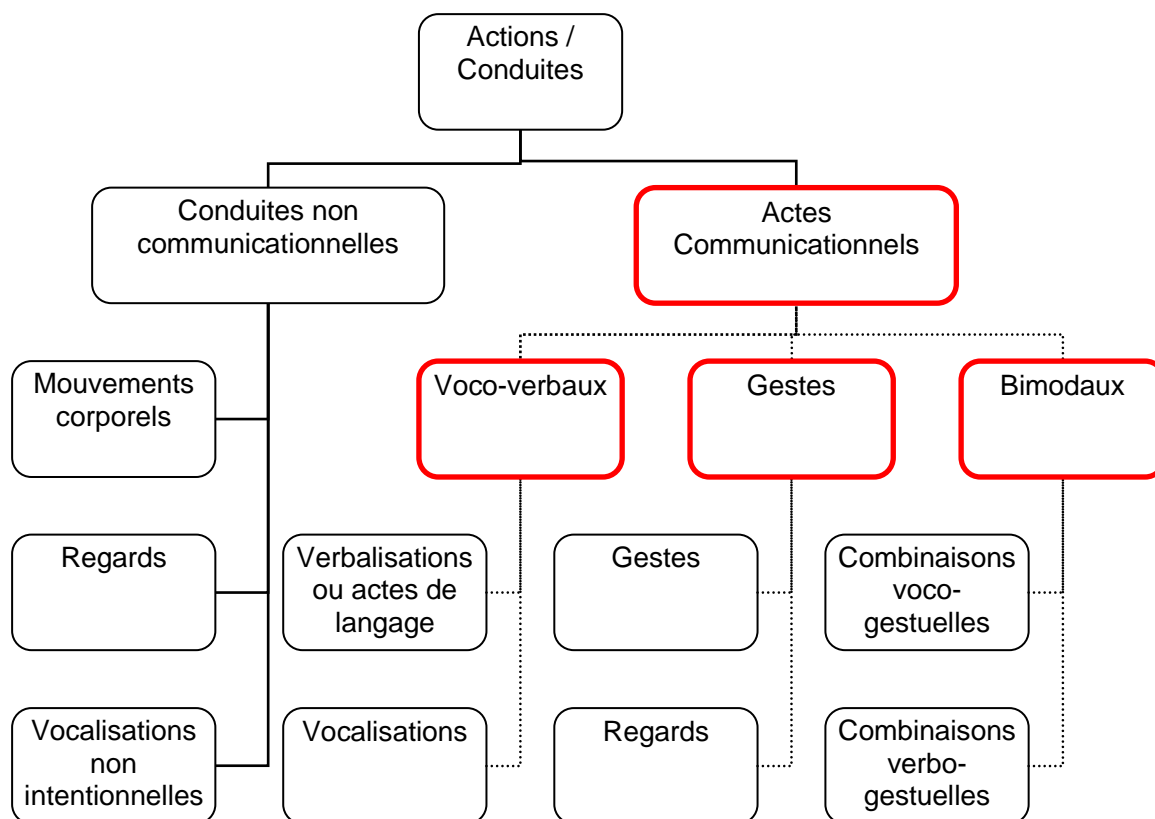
Actions / Conduites

Conduites non communicationnelles

Actes Communicationnels

Mouvements corporels

Regards

Vocalisations non intentionnelles

Voco-verbaux

Gestes

Bimodaux

Verbalisations ou actes de langage

Vocalisations

Gestes

Regards

Combinaisons voco-gestuelles

Combinaisons verbo-gestuelles